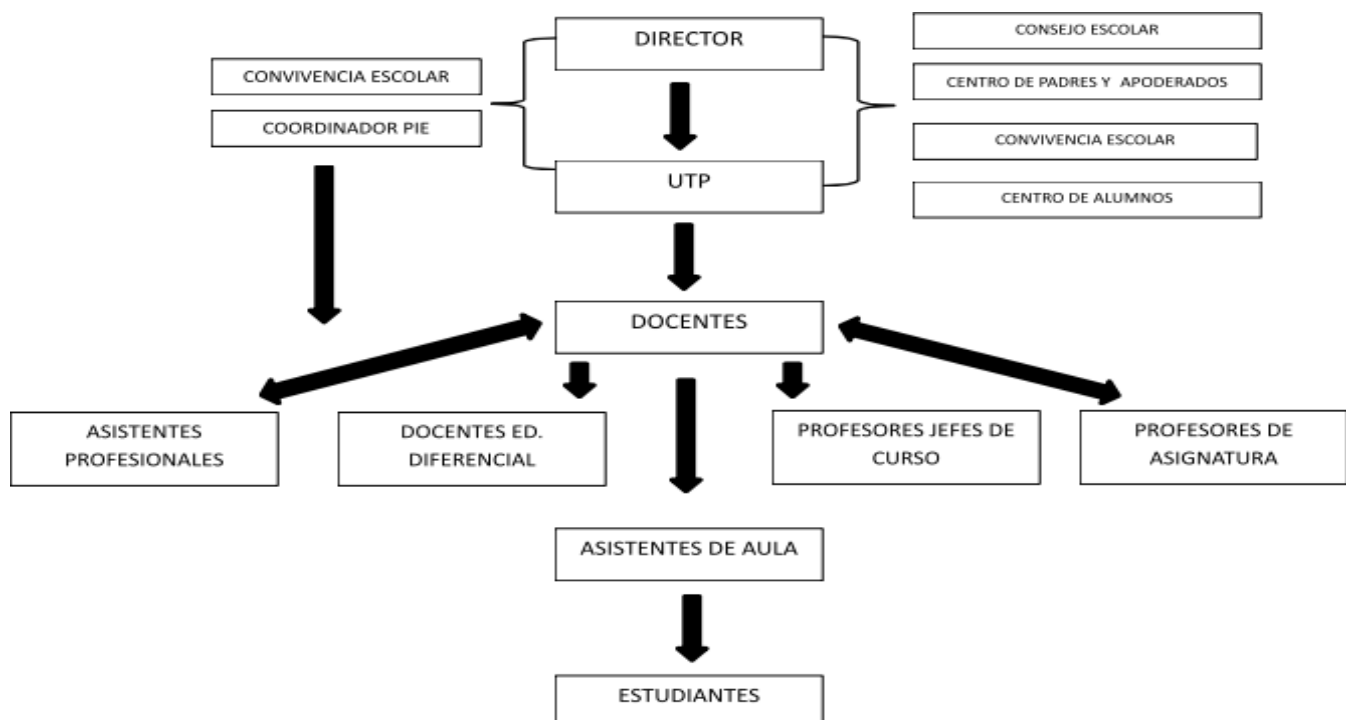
DIRECTOR

CONVIVENCIA ESCOLAR

COORDINADOR PIE

CONSEJO ESCOLAR

CENTRO DE PADRES Y APODERADOS

CONVIVENCIA ESCOLAR

CENTRO DE ALUMNOS

UTP

DOCENTES

ASISTENTES PROFESIONALES

DOCENTES ED. DIFERENCIAL

PROFESORES JEFES DE CURSO

PROFESORES DE ASIGNATURA

ASISTENTES DE AULA

ESTUDIANTES